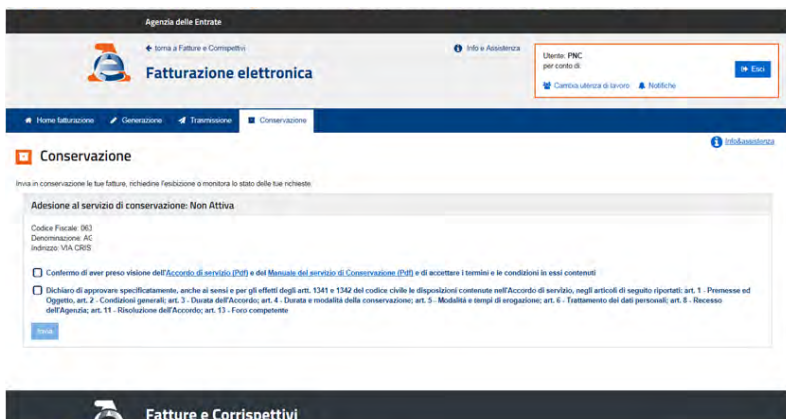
Agenzia delle Entrate

torna a Fatture e Corrispettivi

Fatturazione elettronica

Info e Assistenza

Utente: PNC
per conto di:

Esci

Cambia utenza di lavoro

Notifiche

Home fatturazione

Generazione

Trasmissione

Conservazione

Info&assistenza

Conservazione

Invia in conservazione le tue fatture, richiedine l'esibizione o monitora lo stato delle tue richieste

Adesione al servizio di conservazione: Non Attiva

Codice Fiscale: 063
Denominazione: AC
Indirizzo: VIA CRIS

Confermo di aver preso visione dell'Accordo di servizio (Pdf) e del Manuale del servizio di Conservazione (Pdf) e di accettare i termini e le condizioni in essi contenuti

Dichiaro di approvare specificatamente, anche ai sensi e per gli effetti degli artt. 1341 e 1342 del codice civile le disposizioni contenute nell'Accordo di servizio, negli articoli di seguito riportati: art. 1 - Premesse ed Oggetto, art. 2 - Condizioni generali; art. 3 - Durata dell'Accordo; art. 4 - Durata e modalità della conservazione; art. 5 - Modalità e tempi di erogazione; art. 6 - Trattamento dei dati personali; art. 8 - Recesso dell'Agenzia; art. 11 - Risoluzione dell'Accordo; art. 13 - Foro competente

Invia

Fatture e Corrispettivi